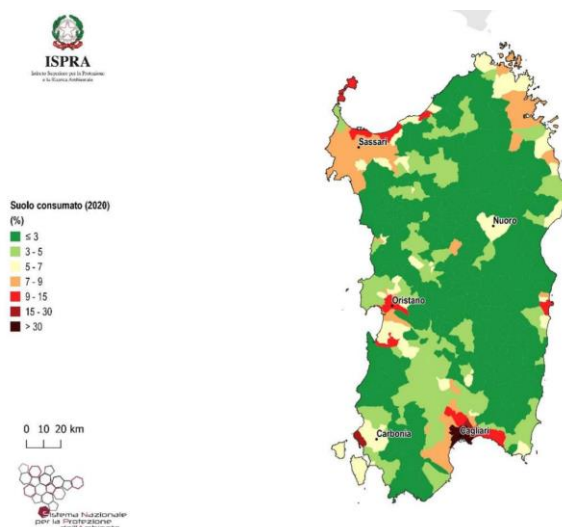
ISPRA
Istituto Superiore per la Protezione e la Ricerca Ambientale

Suolo consumato (2020)
(%)
≤ 3
3 - 5
5 - 7
7 - 9
9 - 15
15 - 30
> 30

0 10 20 km

Sistema Nazionale per la Protezione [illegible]

Sassari
Nuoro
Oristano
Carbonia
Cagliari